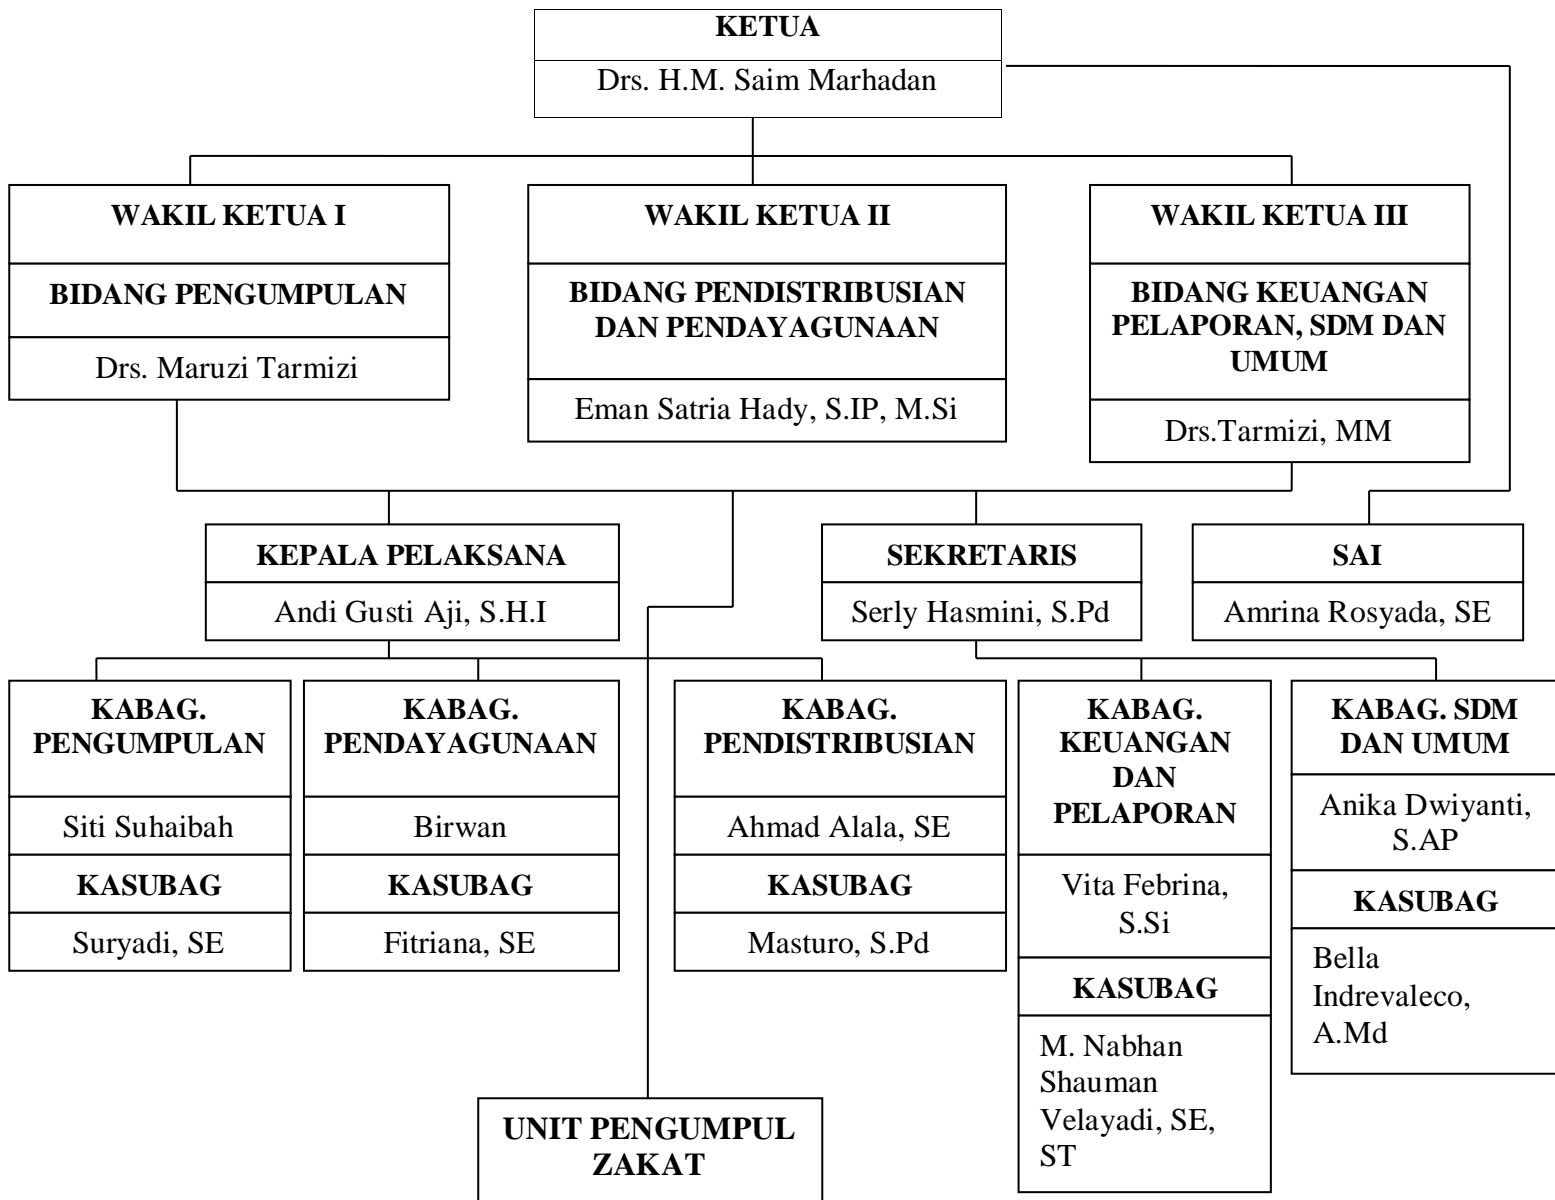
KETUA
Drs. H.M. Saim Marhadan

WAKIL KETUA I
BIDANG PENGUMPULAN
Drs. Maruzi Tarmizi

WAKIL KETUA II
BIDANG PENDISTRIBUSIAN DAN PENDAYAGUNAAN
Eman Satria Hady, S.IP, M.Si

WAKIL KETUA III
BIDANG KEUANGAN PELAPORAN, SDM DAN UMUM
Drs.Tarmizi, MM

KEPALA PELAKSANA
Andi Gusti Aji, S.H.I

SEKRETARIS
Serly Hasmini, S.Pd

SAI
Amrina Rosyada, SE

KABAG. PENGUMPULAN
Siti Suhaibah
KASUBAG
Suryadi, SE

KABAG. PENDAYAGUNAAN
Birwan
KASUBAG
Fitriana, SE

KABAG. PENDISTRIBUSIAN
Ahmad Alala, SE
KASUBAG
Masturo, S.Pd

KABAG. KEUANGAN DAN PELAPORAN
Vita Febrina, S.Si
KASUBAG
M. Nabhan Shauman Velayadi, SE, ST

KABAG. SDM DAN UMUM
Anika Dwiyanti, S.AP
KASUBAG
Bella Indrevaleco, A.Md

UNIT PENGUMPUL ZAKAT